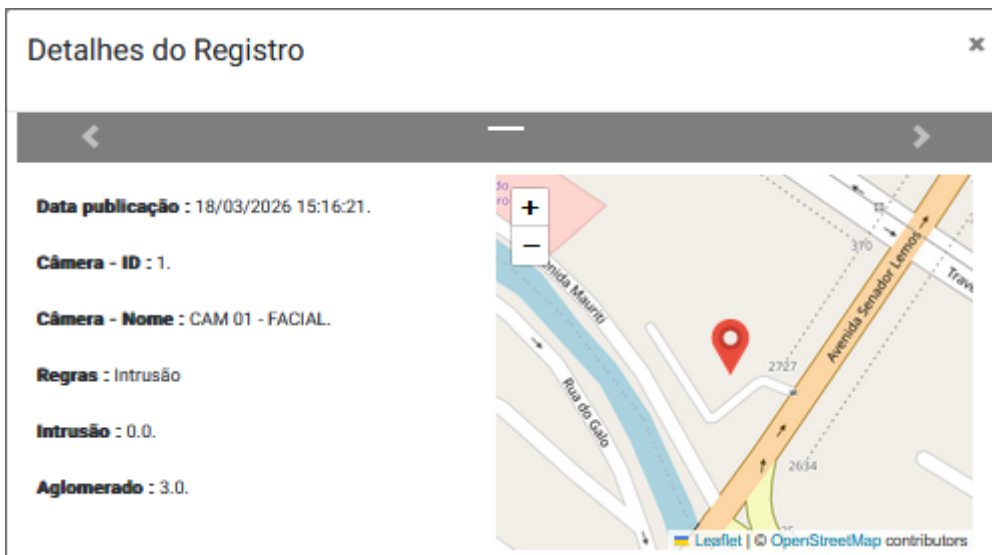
Detalhes do Registro

×

‹ — ›

**Data publicação :** 18/03/2026 15:16:21.

**Câmera - ID :** 1.

**Câmera - Nome :** CAM 01 - FACIAL.

**Regras :** Intrusão

**Intrusão :** 0.0.

**Aglomerado :** 3.0.

+
−

do
ro

370
venida Mauriti
Avenida Senador Lemos
Trav
2727
Rua do Gaio
2634

Leaflet | © OpenStreetMap contributors